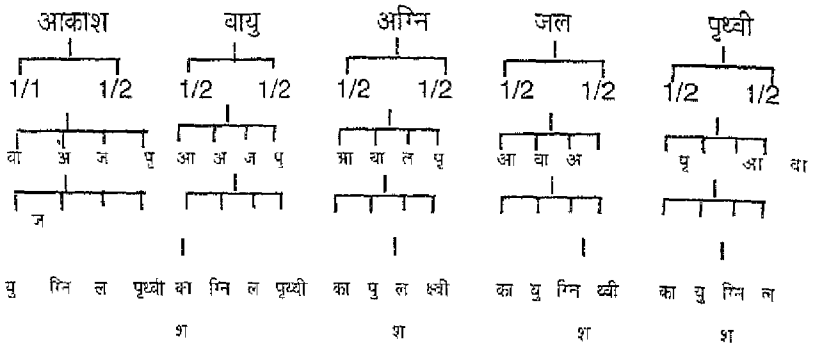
आकाश वायु अग्नि जल पृथ्वी

1/1 1/2 1/2 1/2 1/2 1/2 1/2 1/2 1/2 1/2

वा अ ज पृ आ अ ज पृ आ वा ल पृ आ वा अ पृ आ वा

ज

यु ग्नि ल पृथ्वी का ग्नि ल पृथ्वी का पु ल थ्वी का यु ग्नि थ्वी का यु ग्नि ल

श श श श